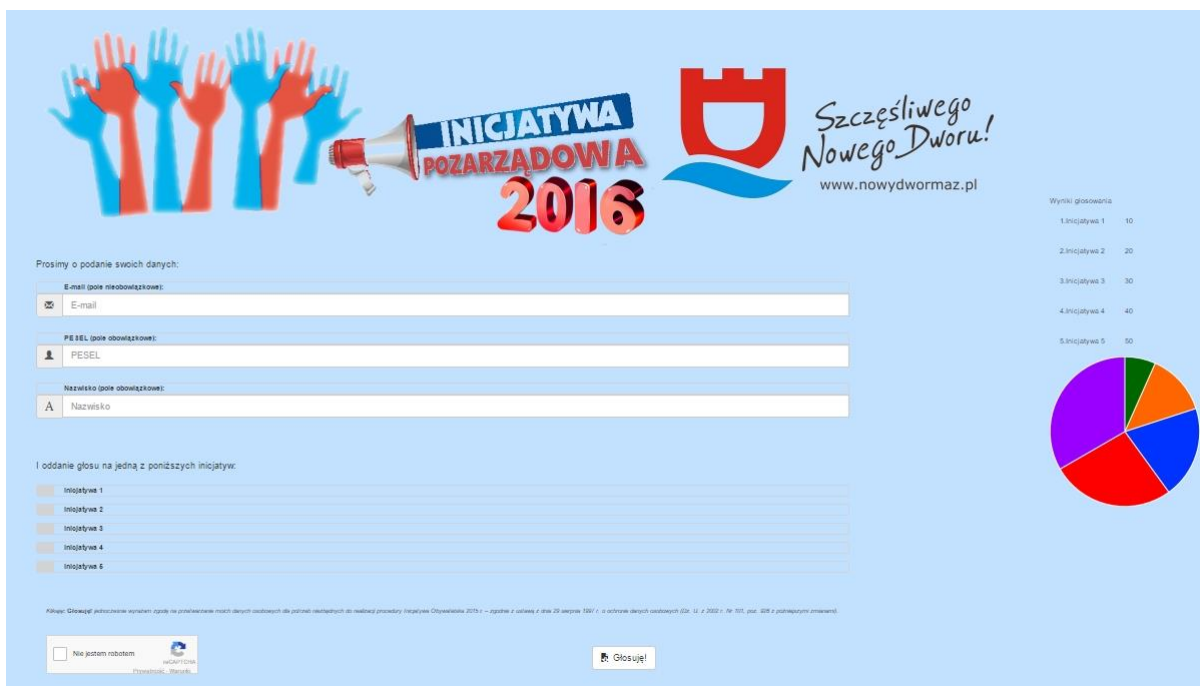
INICJATYWA POZARZĄDOWA 2016

Szczęśliwego Nowego Dworu!
www.nowydwormaz.pl

Wyniki głosowania

1.Inicjatywa 1 10

2.Inicjatywa 2 20

3.Inicjatywa 3 30

4.Inicjatywa 4 40

5.Inicjatywa 5 50

Prosimy o podanie swoich danych:

E-mail (pole nieobowiązkowe):

E-mail

PESEL (pole obowiązkowe):

PESEL

Nazwisko (pole obowiązkowe):

Nazwisko

I oddanie głosu na jedną z poniższych inicjatyw:

Inicjatywa 1

Inicjatywa 2

Inicjatywa 3

Inicjatywa 4

Inicjatywa 5

Klikając Głosuję! jednocześnie wyrażam zgodę na przetwarzanie moich danych osobowych dla potrzeb niezbędnych do realizacji procedury Inicjatywa Obywatelska 2015 r. – zgodnie z ustawą z dnia 29 sierpnia 1997 r. o ochronie danych osobowych (Dz. U. z 2002 r. Nr 101, poz. 926 z późniejszymi zmianami).

Nie jestem robotem
reCAPTCHA
Prywatność - Warunki

Głosuję!